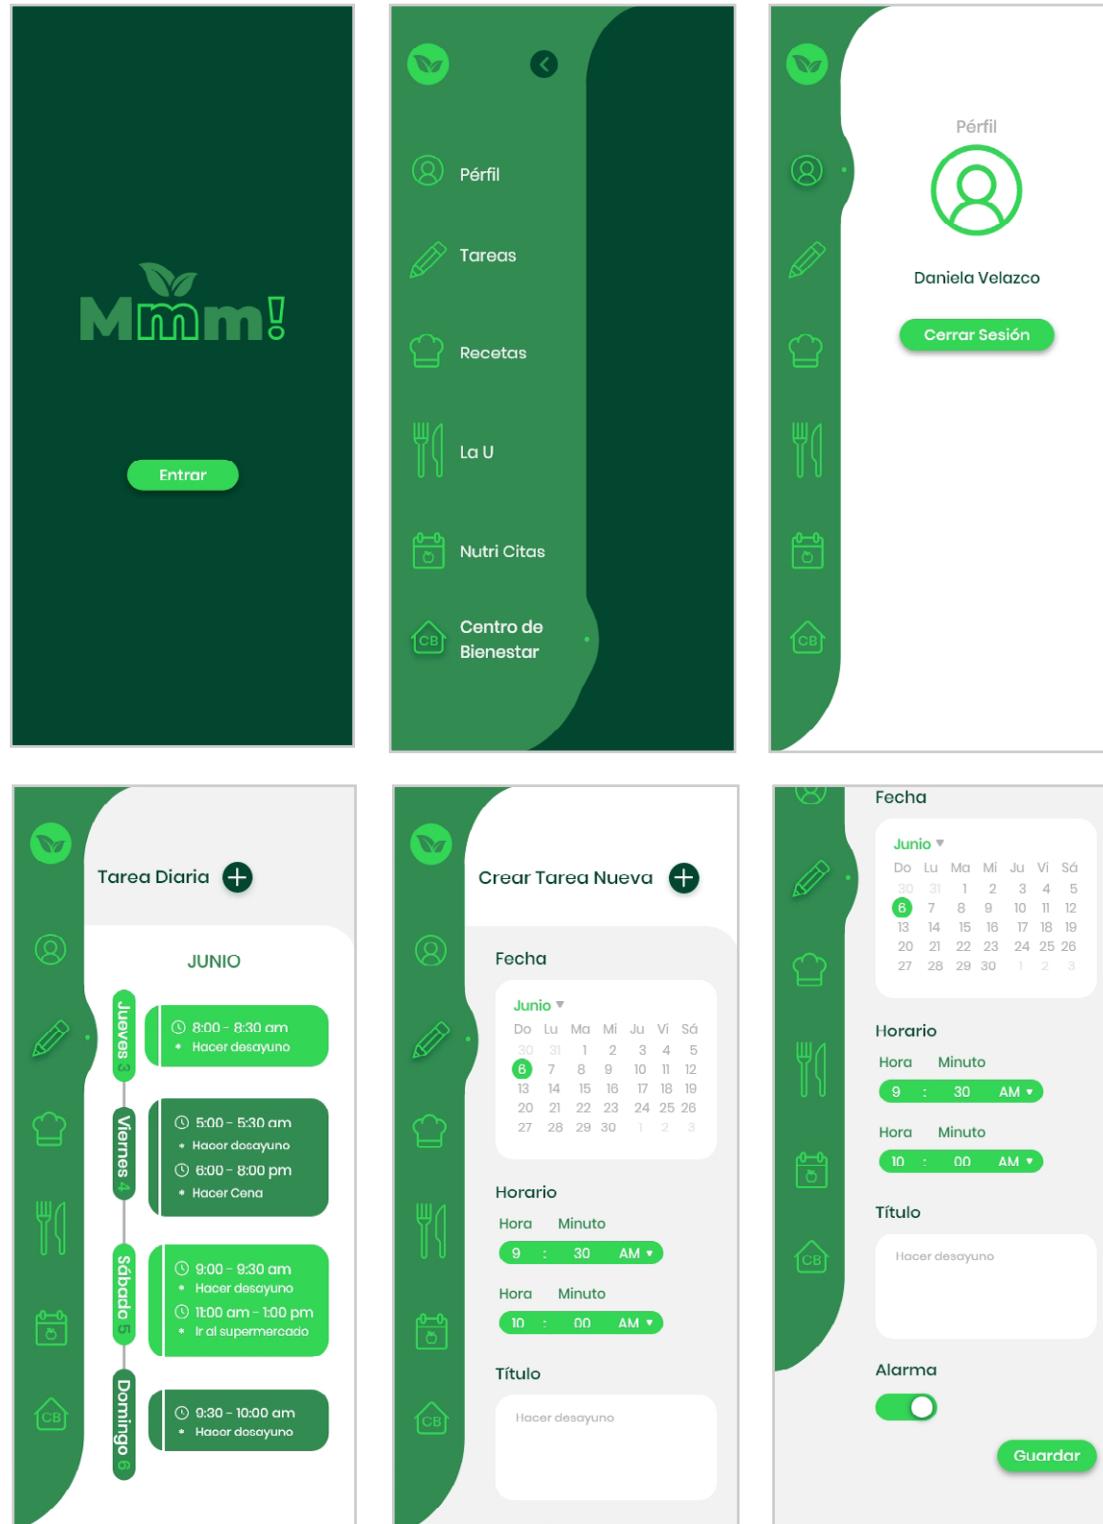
Mmm!

Entrar

Pérfil

Tareas

Recetas

La U

Nutri Citas

Centro de Bienestar

CB

Pérfil

Daniela Velazco

Cerrar Sesión

CB

Tarea Diaria

JUNIO

Jueves 3
8:00 - 8:30 am
• Hacer desayuno

Viernes 4
5:00 - 5:30 am
• Hacer desayuno
6:00 - 8:00 pm
• Hacer Cena

Sábado 5
9:00 - 9:30 am
• Hacer desayuno
11:00 am - 1:00 pm
• Ir al supermercado

Domingo 6
9:30 - 10:00 am
• Hacer desayuno

CB

Crear Tarea Nueva

Fecha

Junio

| Do | Lu | Ma | Mi | Ju | Vi | Sá |
|---|---|---|---|---|---|---|
| 30 | 31 | 1 | 2 | 3 | 4 | 5 |
| 6 | 7 | 8 | 9 | 10 | 11 | 12 |
| 13 | 14 | 15 | 16 | 17 | 18 | 19 |
| 20 | 21 | 22 | 23 | 24 | 25 | 26 |
| 27 | 28 | 29 | 30 | 1 | 2 | 3 |

Horario

Hora Minuto
9 : 30 AM

Hora Minuto
10 : 00 AM

Título

Hacer desayuno

CB

Fecha

Junio

| Do | Lu | Ma | Mi | Ju | Vi | Sá |
|---|---|---|---|---|---|---|
| 30 | 31 | 1 | 2 | 3 | 4 | 5 |
| 6 | 7 | 8 | 9 | 10 | 11 | 12 |
| 13 | 14 | 15 | 16 | 17 | 18 | 19 |
| 20 | 21 | 22 | 23 | 24 | 25 | 26 |
| 27 | 28 | 29 | 30 | 1 | 2 | 3 |

Horario

Hora Minuto
9 : 30 AM

Hora Minuto
10 : 00 AM

Título

Hacer desayuno

Alarma

Guardar

CB